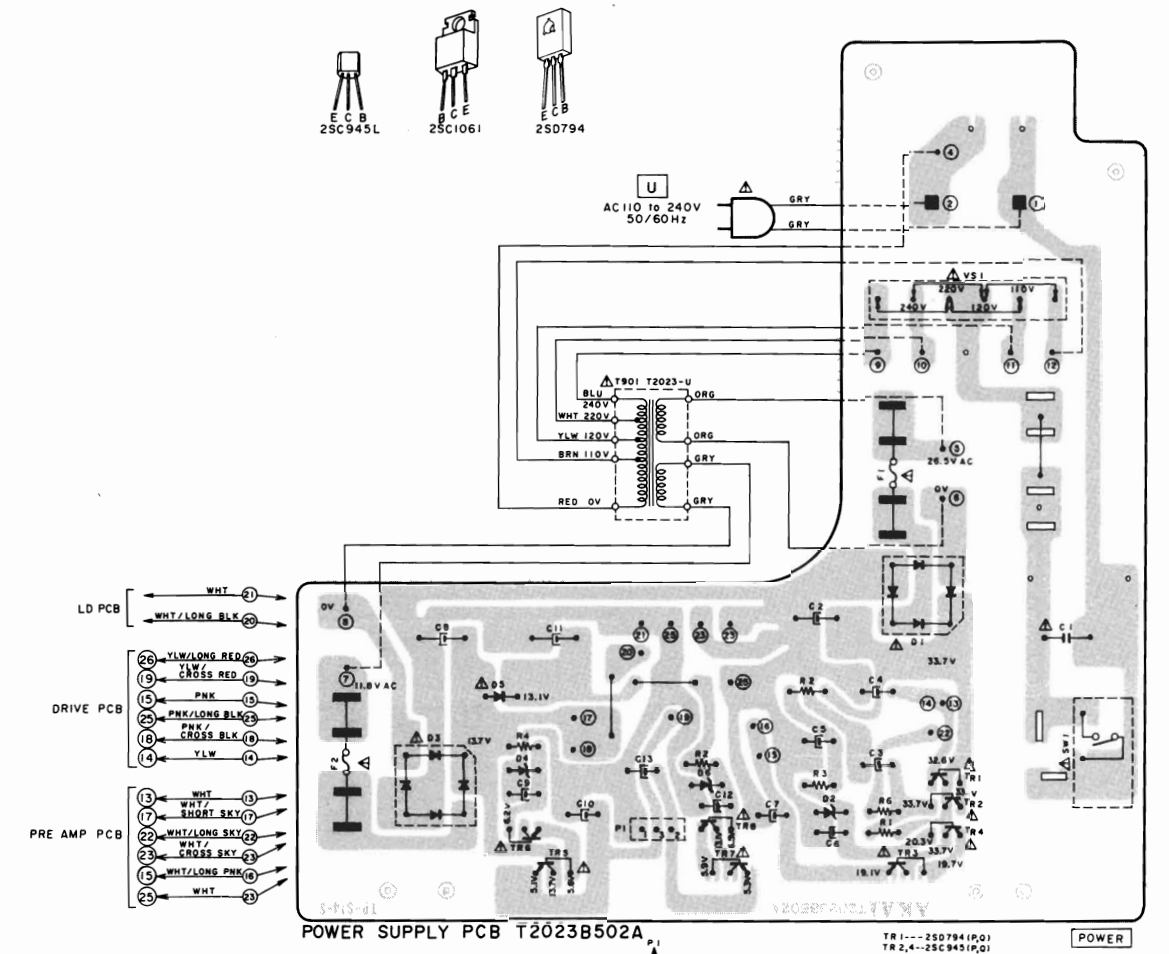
E C B
2SC945L

B C E
2SC1061

E C B
2SD794

U
AC110 to 240V
50/60Hz

GRY
GRY

④
②
①

VS1
220V
240V
120V
110V

⑨ ⑩ ⑪ ⑫

T901 T2023-U
BLU 240V
WHT 220V
YLW 120V
BRN 110V
RED 0V
ORG
ORG
GRY
GRY

⑤ 26.5V AC
F1
0V ⑥

LD PCB
WHT ㉑
WHT/LONG BLK ⑳

DRIVE PCB
㉖ YLW/LONG RED ㉖
⑲ YLW/CROSS RED ⑲
⑮ PNK ⑮
㉕ PNK/LONG BLK ㉕
⑱ PNK/CROSS BLK ⑱
⑭ YLW ⑭

PRE AMP PCB
⑬ WHT ⑬
⑰ WHT/SHORT SKY ⑰
㉒ WHT/LONG SKY ㉒
㉓ WHT/CROSS SKY ㉓
⑮ WHT/LONG PNK ⑯
㉕ WHT ㉓

0V ⑧
⑦ 11.8V AC
F2
C8
C11
C2
㉑ ㉖ ㉓ ㉓
⑳
D1
33.7V
D5 13.1V
⑰
⑱
⑲
㉕
R2
C4
⑭ ⑬
D3
13.7V
R4
D4
C9
C13
R2
D6
⑯
⑮
C5
C3
㉒
32.6V
TR1
33.V
R3
TR2
C12
C7
D2
R6
33.7V
R1
TR4
C10
6.2V
P1
TR8
C6
20.3
33.7V
TR6
TR5
TR7
TR3
19.1V
19.7V
5.3V
13.7V
5.6V
5.9V
SW1
C1

POWER SUPPLY PCB T2023B502A
P1

TR1---2SD794(P,Q)
TR2,4---2SC945(P,Q)

POWER